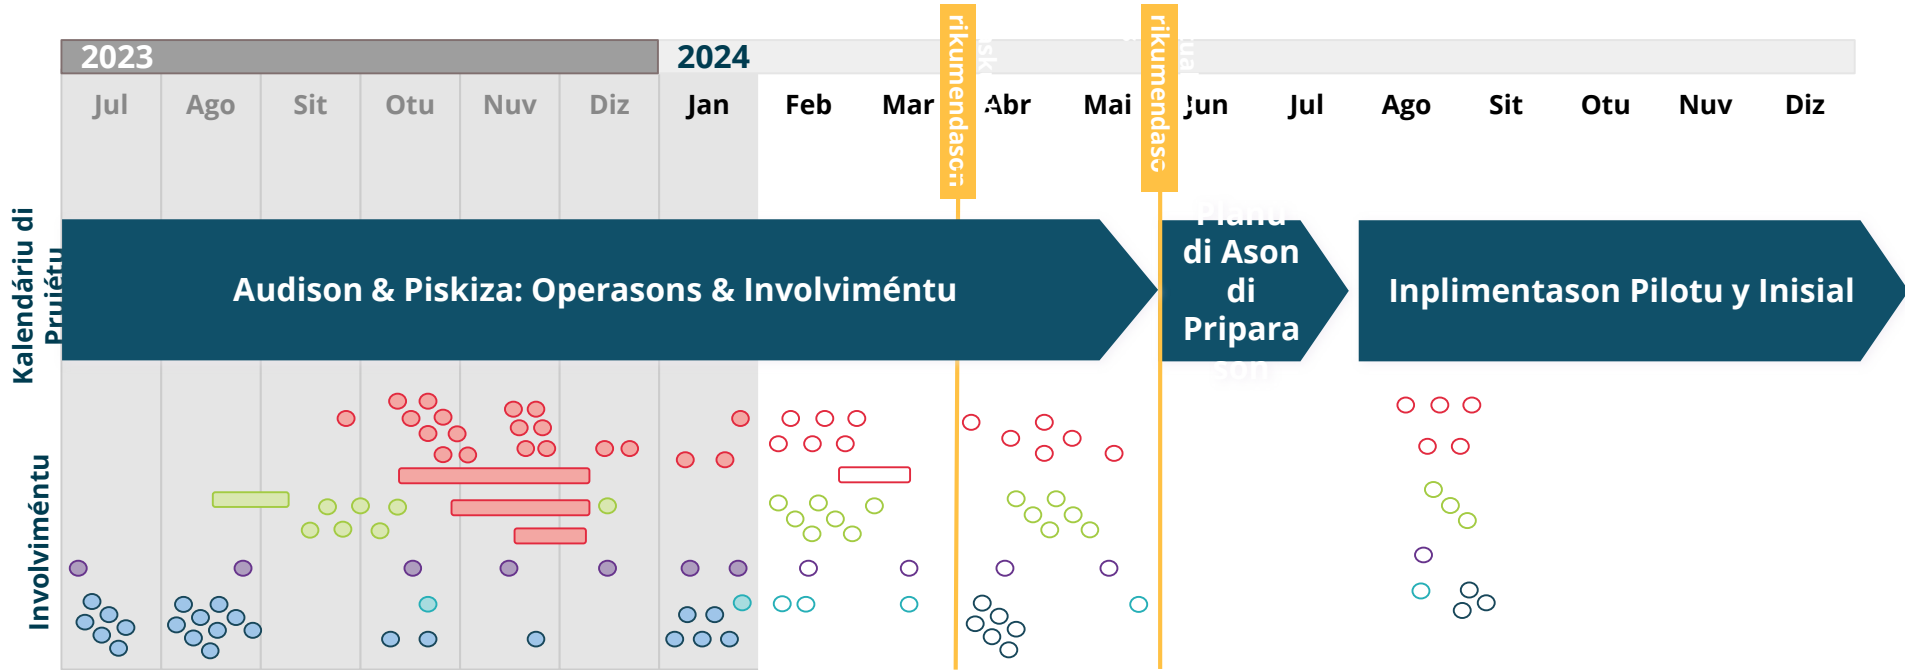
2023
2024
Jul Ago Sit Otu Nuv Diz Jan Feb Mar Abr Mai Jun Jul Ago Sit Otu Nuv Diz
rikumendason
rikumendason
Kalendáriu di Pruiétu
Audison & Piskiza: Operasons & Involviméntu
Planu di Ason di Priparason
Inplimentason Pilotu y Inisial
Involviméntu